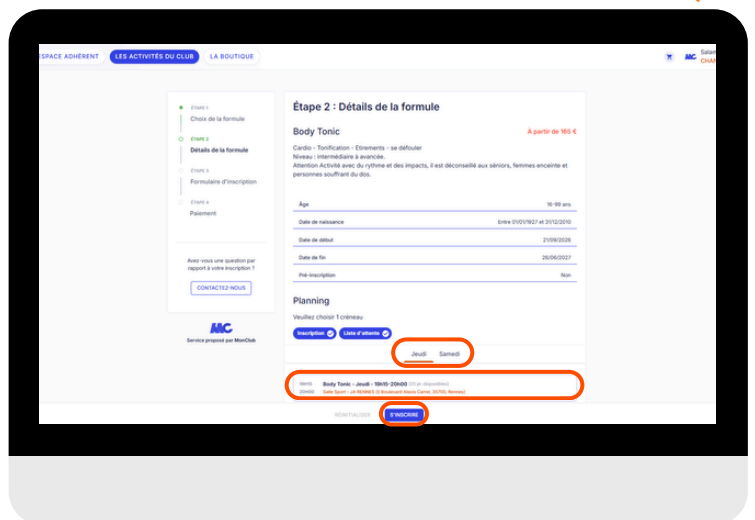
ESPACE ADHÉRENT LES ACTIVITÉS DU CLUB LA BOUTIQUE

Salar CHAM

ÉTAPE 1
Choix de la formule

ÉTAPE 2
Détails de la formule

ÉTAPE 3
Formulaire d'inscription

ÉTAPE 4
Paiement

Avez-vous une question par rapport à votre inscription ?

CONTACTEZ-NOUS

Service proposé par MonClub

Étape 2 : Détails de la formule

Body Tonic

À partir de 165 €

Cardio - Tonification - Étirements - se défouler
Niveau : intermédiaire à avancée.
Attention Activité avec du rythme et des impacts, il est déconseillé aux séniors, femmes enceinte et personnes souffrant du dos.

| Âge | 16-99 ans |
|---|---|
| Date de naissance | Entre 01/01/1927 et 31/12/2010 |
| Date de début | 21/09/2026 |
| Date de fin | 26/06/2027 |
| Pré-inscription | Non |

Planning

Veuillez choisir 1 créneau

Inscription Liste d'attente

Jeudi Samedi

19h15 20h00 Body Tonic - Jeudi - 19h15-20h00 (20 pl. disponibles)
Salle Sport - JA RENNES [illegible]

RÉINITIALISER S'INSCRIRE